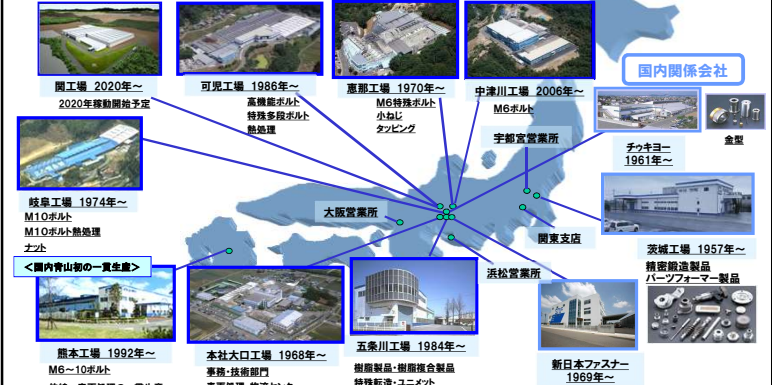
関工場 2020年～
2020年稼動開始予定

可児工場 1986年～
高機能ボルト
特殊多段ボルト
熱処理

恵那工場 1970年～
M6特殊ボルト
小ねじ
タッピング

中津川工場 2006年～
M6ボルト

国内関係会社

チッキヨー
1961年～

金型

宇都宮営業所

岐阜工場 1974年～
M10ボルト
M10ボルト熱処理
ナット

大阪営業所

関東支店

茨城工場 1957年～
精密鍛造製品
パーツフォーマー製品

＜国内青山初の一貫生産＞

浜松営業所

熊本工場 1992年～
M6～10ボルト
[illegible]

本社大口工場 1968年～
事務・技術部門
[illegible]

五条川工場 1984年～
樹脂製品・樹脂複合製品
特殊転造・ユニメット

新日本ファスナー
1969年～